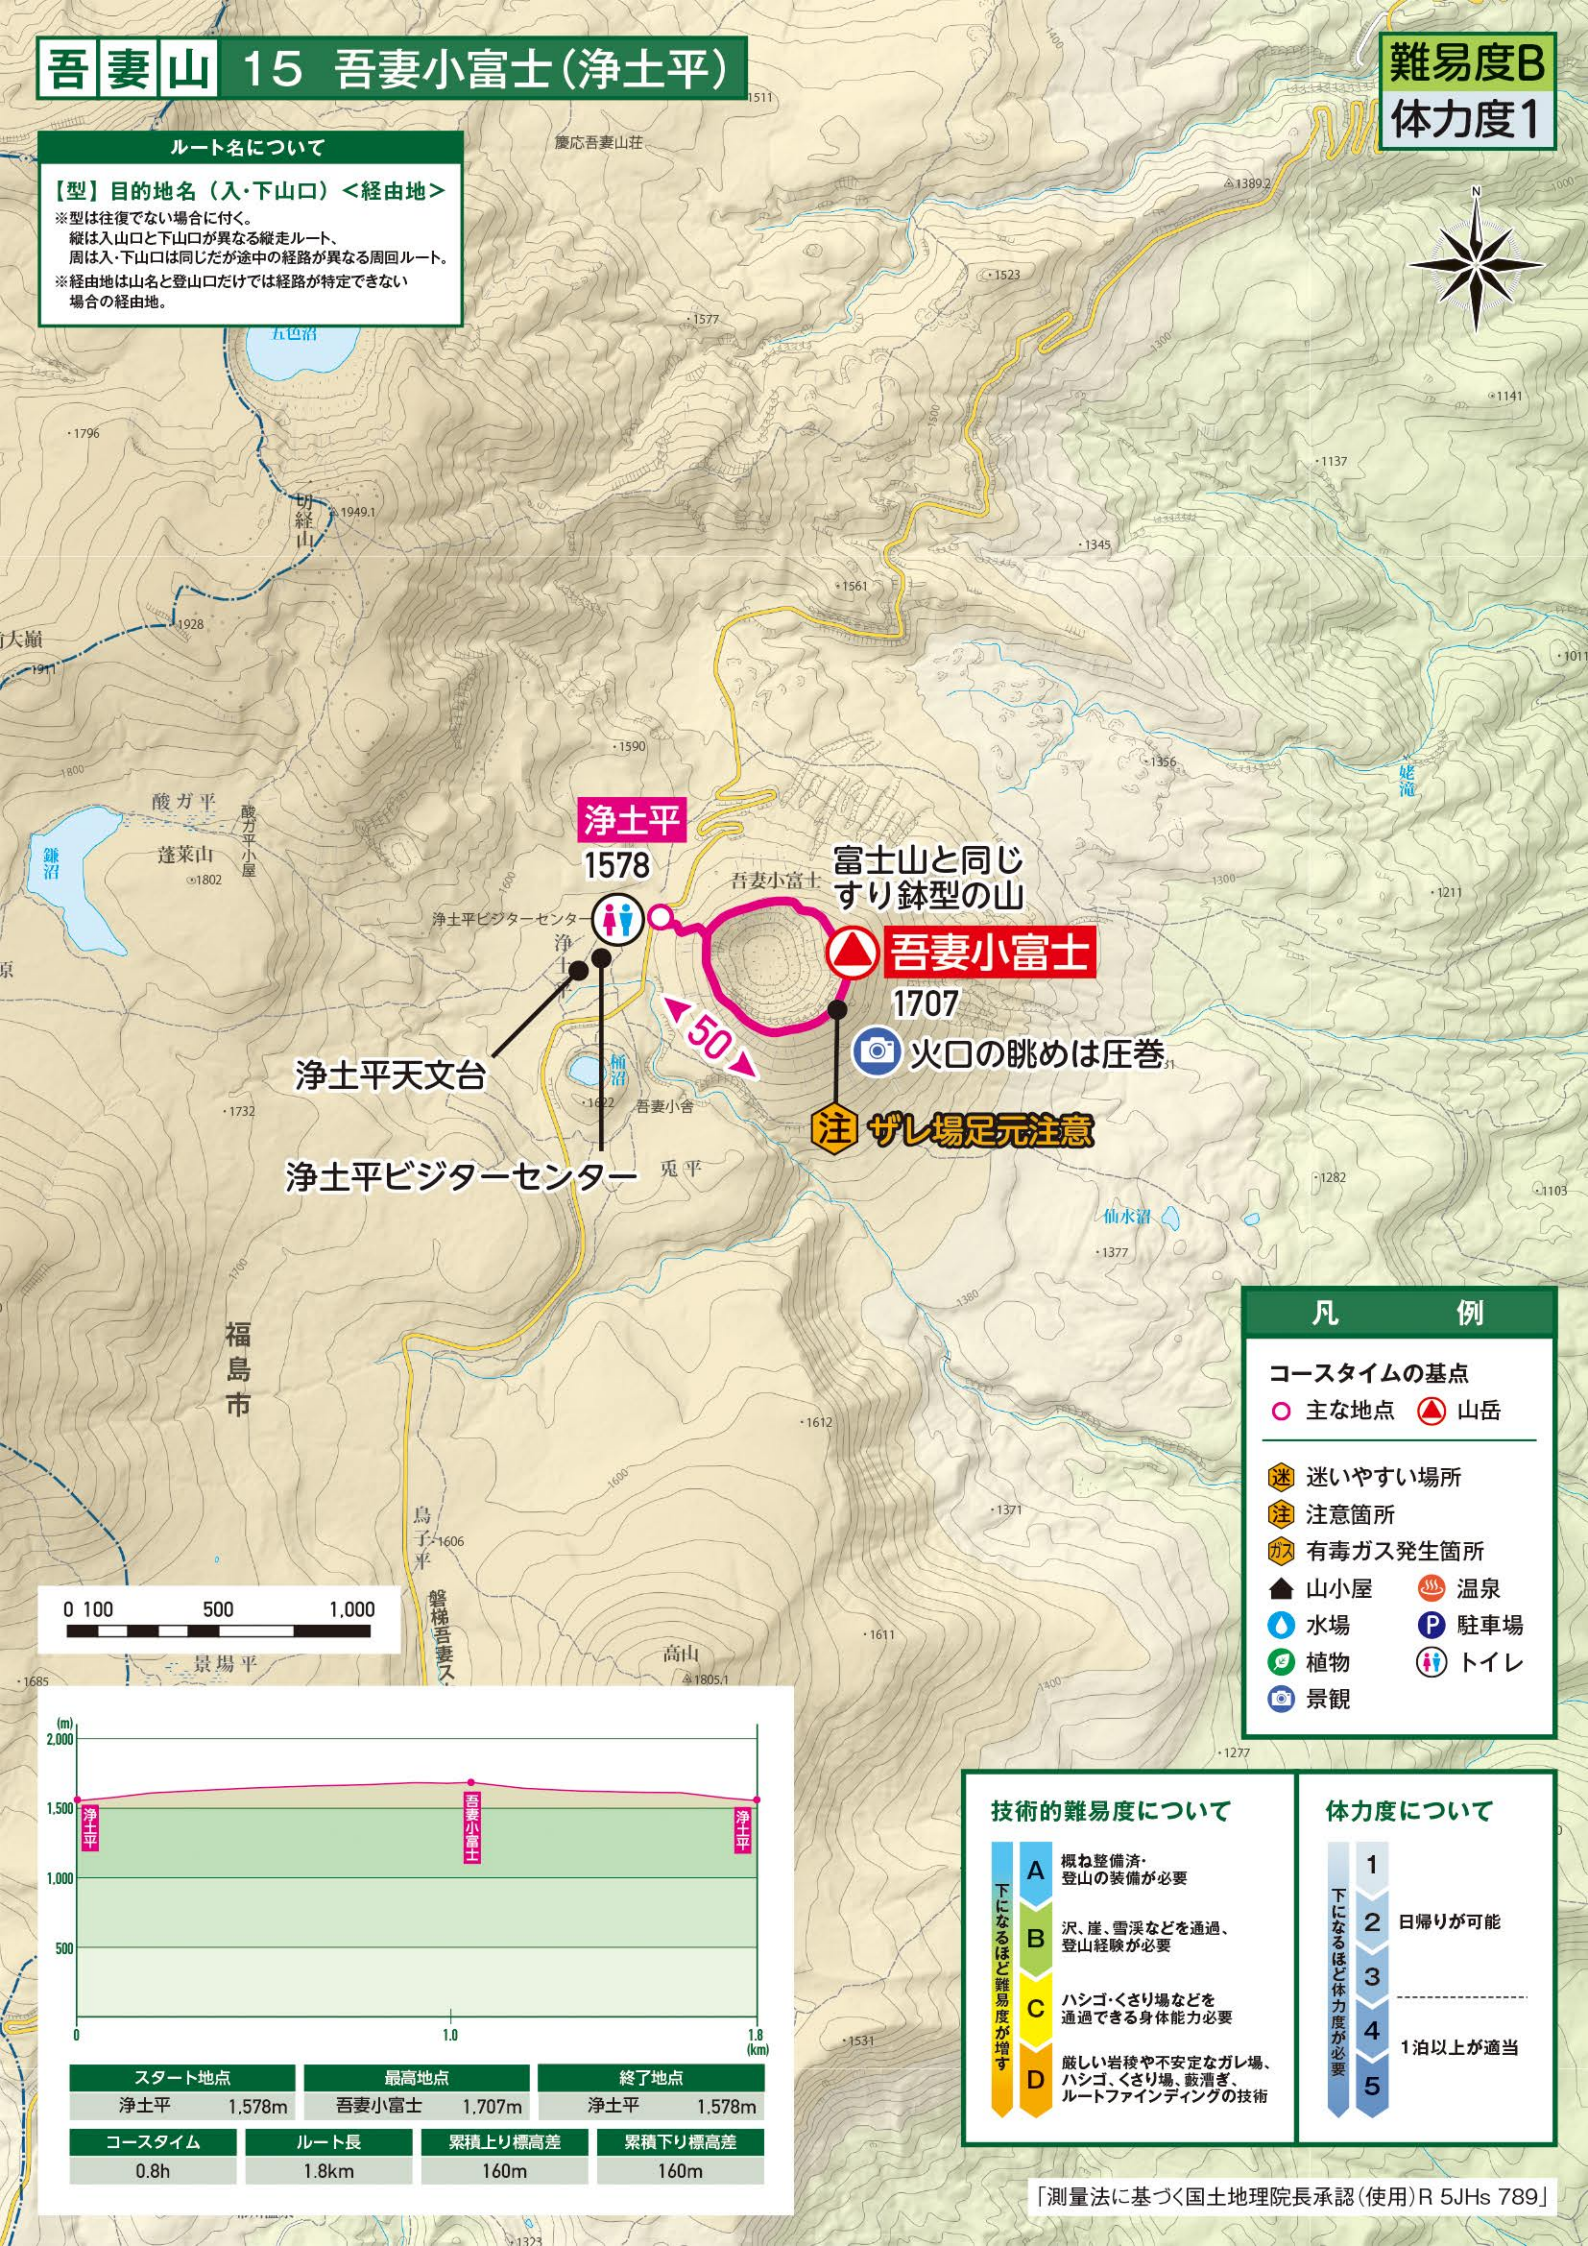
吾妻山 15 吾妻小富士（浄土平）

難易度B
体力度1

ルート名について
【型】目的地名（入・下山口）＜経由地＞
※型は往復でない場合に付く。
縦は入山口と下山口が異なる縦走ルート、
周は入・下山口は同じだが途中の経路が異なる周回ルート。
※経由地は山名と登山口だけでは経路が特定できない場合の経由地。

慶応吾妻山荘
五色沼
1511
1389.2
1523
1577
1796
1141
1137
切経山
1949.1
1345
1561
1928
大巓
1911
1011
1590
1356
姥滝
酸ガ平
酸ガ平小屋
鎌沼
蓬莱山
1802
1300
1211
浄土平
1578
吾妻小富士
富士山と同じ
すり鉢型の山
浄土平ビジターセンター
吾妻小富士
1707
50
火口の眺めは圧巻
浄土平天文台
桶沼
1622
吾妻小舎
注 ザレ場足元注意
浄土平ビジターセンター
兎平
1732
1282
1103
仙水沼
1377
1700
福島市
1612
1371
鳥子平
1606
磐梯吾妻スカイライン
1611
0 100 500 1,000
景場平
高山
1805.1
1685
1277
1531
1323

凡例
コースタイムの基点
主な地点 山岳
迷 迷いやすい場所
注 注意箇所
ガス 有毒ガス発生箇所
山小屋 温泉
水場 駐車場
植物 トイレ
景観

(m)
2,000
1,500
1,000
500
0
1.0
1.8
(km)
浄土平
吾妻小富士
浄土平

| スタート地点 | 最高地点 | 終了地点 |
|---|---|---|
| 浄土平 1,578m | 吾妻小富士 1,707m | 浄土平 1,578m |

| コースタイム | ルート長 | 累積上り標高差 | 累積下り標高差 |
|---|---|---|---|
| 0.8h | 1.8km | 160m | 160m |

技術的難易度について
下になるほど難易度が増す
A 概ね整備済・登山の装備が必要
B 沢、崖、雪渓などを通過、登山経験が必要
C ハシゴ・くさり場などを通過できる身体能力必要
D 厳しい岩稜や不安定なガレ場、ハシゴ、くさり場、藪漕ぎ、ルートファインディングの技術

体力度について
下になるほど体力度が必要
1
2 日帰りが可能
3
4 1泊以上が適当
5

「測量法に基づく国土地理院長承認（使用）R 5JHs 789」